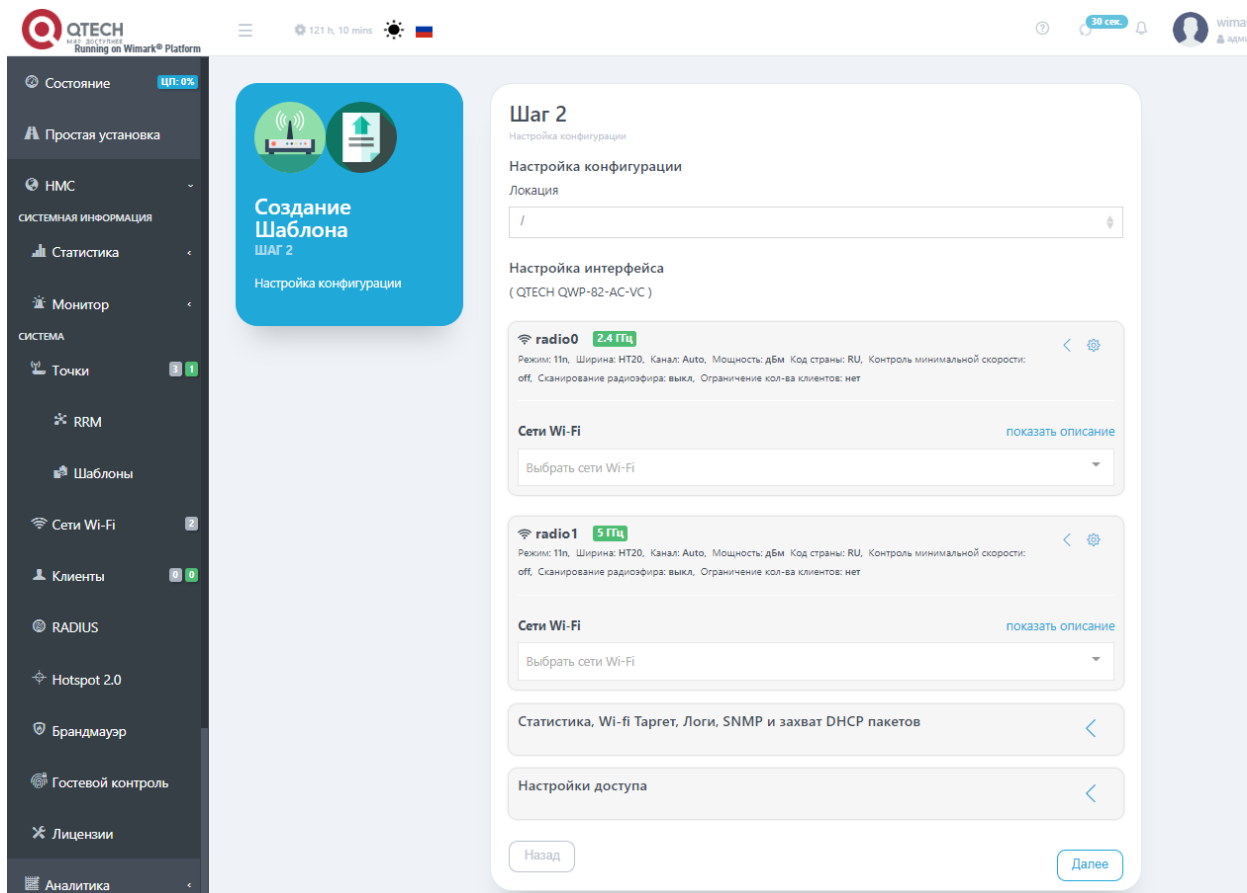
QTECH
НМС ДОСТУПНЕЕ
Running on Wimark® Platform

121 h, 10 mins

30 сек.

wima
адм

Состояние ЦП: 0%
Простая установка
НМС
СИСТЕМНАЯ ИНФОРМАЦИЯ
Статистика
Монитор
СИСТЕМА
Точки 3 1
RRM
Шаблоны
Сети Wi-Fi 2
Клиенты 0 0
RADIUS
Hotspot 2.0
Брандмауэр
Гостевой контроль
Лицензии
Аналитика

Создание Шаблона
ШАГ 2
Настройка конфигурации

Шаг 2
Настройка конфигурации

Настройка конфигурации
Локация
/

Настройка интерфейса
( QTECH QWP-82-AC-VC )

radio0 2.4 ГГц
Режим: 11n, Ширина: HT20, Канал: Auto, Мощность: дБм Код страны: RU, Контроль минимальной скорости: off, Сканирование радиоэфира: выкл, Ограничение кол-ва клиентов: нет

Сети Wi-Fi
показать описание
Выбрать сети Wi-Fi

radio1 5 ГГц
Режим: 11n, Ширина: HT20, Канал: Auto, Мощность: дБм Код страны: RU, Контроль минимальной скорости: off, Сканирование радиоэфира: выкл, Ограничение кол-ва клиентов: нет

Сети Wi-Fi
показать описание
Выбрать сети Wi-Fi

Статистика, Wi-fi Таргет, Логи, SNMP и захват DHCP пакетов

Настройки доступа

Назад
Далее